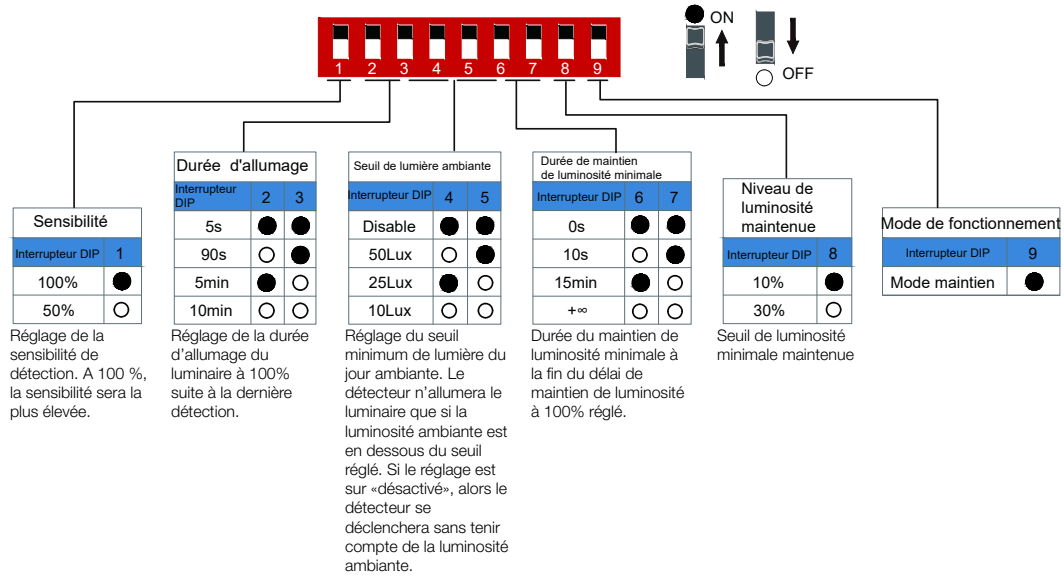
1 2 3 4 5 6 7 8 9

ON

OFF

Sensibilité

| Interrupteur DIP | 1 |
|---|---|
| 100% | ● |
| 50% | ○ |

Réglage de la sensibilité de détection. A 100 %, la sensibilité sera la plus élevée.

Durée d'allumage

| Interrupteur DIP | 2 | 3 |
|---|---|---|
| 5s | ● | ● |
| 90s | ○ | ● |
| 5min | ● | ○ |
| 10min | ○ | ○ |

Réglage de la durée d'allumage du luminaire à 100% suite à la dernière détection.

Seuil de lumière ambiante

| Interrupteur DIP | 4 | 5 |
|---|---|---|
| Disable | ● | ● |
| 50Lux | ○ | ● |
| 25Lux | ● | ○ |
| 10Lux | ○ | ○ |

Réglage du seuil minimum de lumière du jour ambiante. Le détecteur n'allumera le luminaire que si la luminosité ambiante est en dessous du seuil réglé. Si le réglage est sur «désactivé», alors le détecteur se déclenchera sans tenir compte de la luminosité ambiante.

Durée de maintien de luminosité minimale

| Interrupteur DIP | 6 | 7 |
|---|---|---|
| 0s | ● | ● |
| 10s | ○ | ● |
| 15min | ● | ○ |
| +∞ | ○ | ○ |

Durée du maintien de luminosité minimale à la fin du délai de maintien de luminosité à 100% réglé.

Niveau de luminosité maintenue

| Interrupteur DIP | 8 |
|---|---|
| 10% | ● |
| 30% | ○ |

Seuil de luminosité minimale maintenue

Mode de fonctionnement

| Interrupteur DIP | 9 |
|---|---|
| Mode maintien | ● |